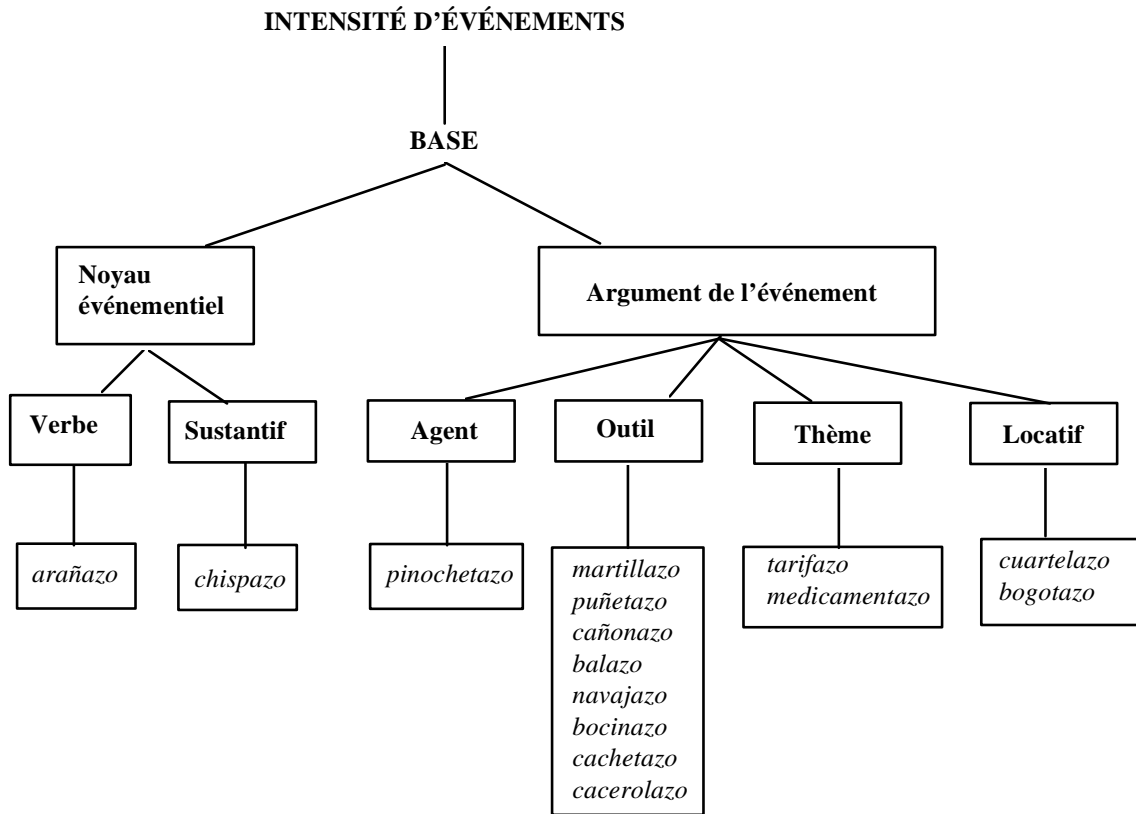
INTENSITÉ D'ÉVÉNEMENTS

BASE

Noyau événementiel

Argument de l'événement

Verbe

arañazo

Sustantif

chispazo

Agent

pinochetazo

Outil

martillazo
puñetazo
cañonazo
balazo
navajazo
bocinazo
cachetazo
cacerolazo

Thème

tarifazo
medicamentazo

Locatif

cuartelazo
bogotazo